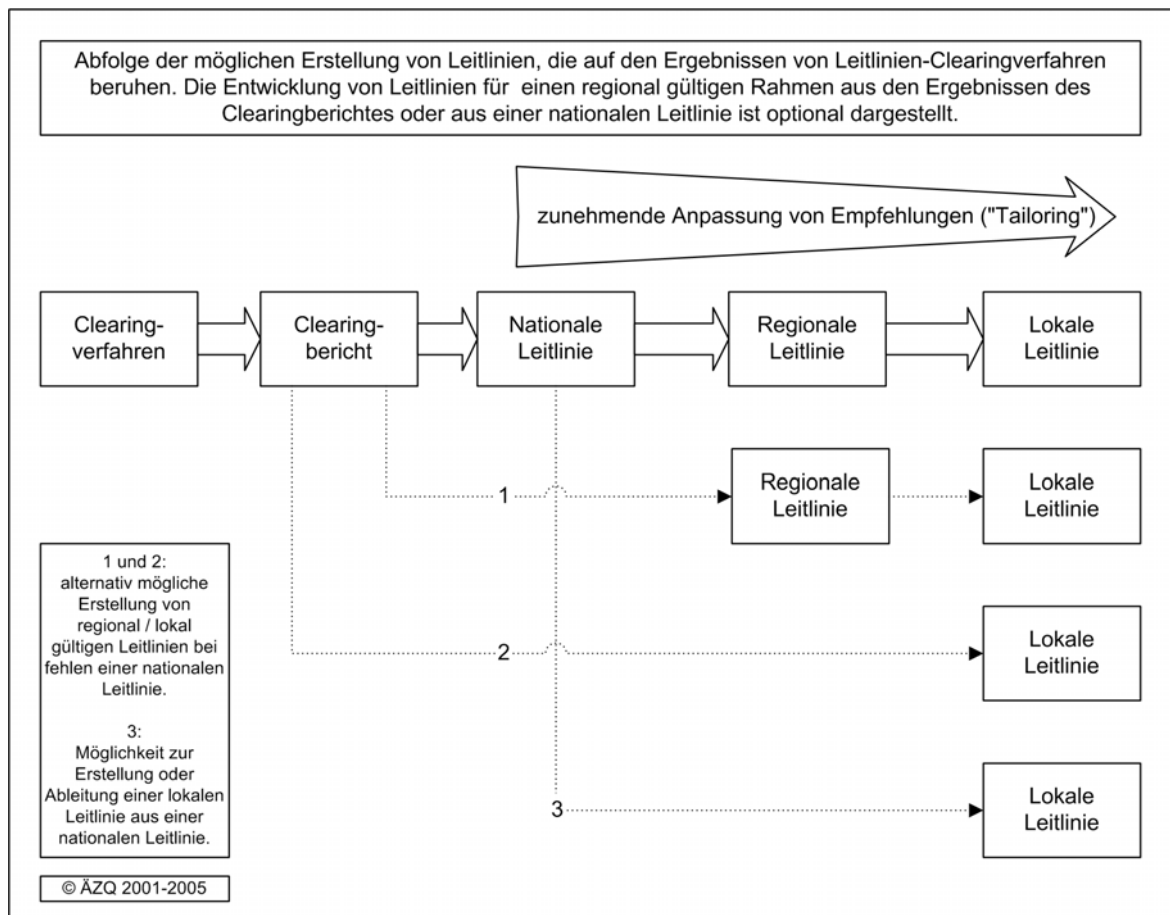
Abfolge der möglichen Erstellung von Leitlinien, die auf den Ergebnissen von Leitlinien-Clearingverfahren beruhen. Die Entwicklung von Leitlinien für einen regional gültigen Rahmen aus den Ergebnissen des Clearingberichtes oder aus einer nationalen Leitlinie ist optional dargestellt.

zunehmende Anpassung von Empfehlungen ("Tailoring")

Clearingverfahren

Clearingbericht

Nationale Leitlinie

Regionale Leitlinie

Lokale Leitlinie

1

Regionale Leitlinie

Lokale Leitlinie

1 und 2: alternativ mögliche Erstellung von regional / lokal gültigen Leitlinien bei fehlen einer nationalen Leitlinie.

3: Möglichkeit zur Erstellung oder Ableitung einer lokalen Leitlinie aus einer nationalen Leitlinie.

2

Lokale Leitlinie

3

Lokale Leitlinie

© ÄZQ 2001-2005